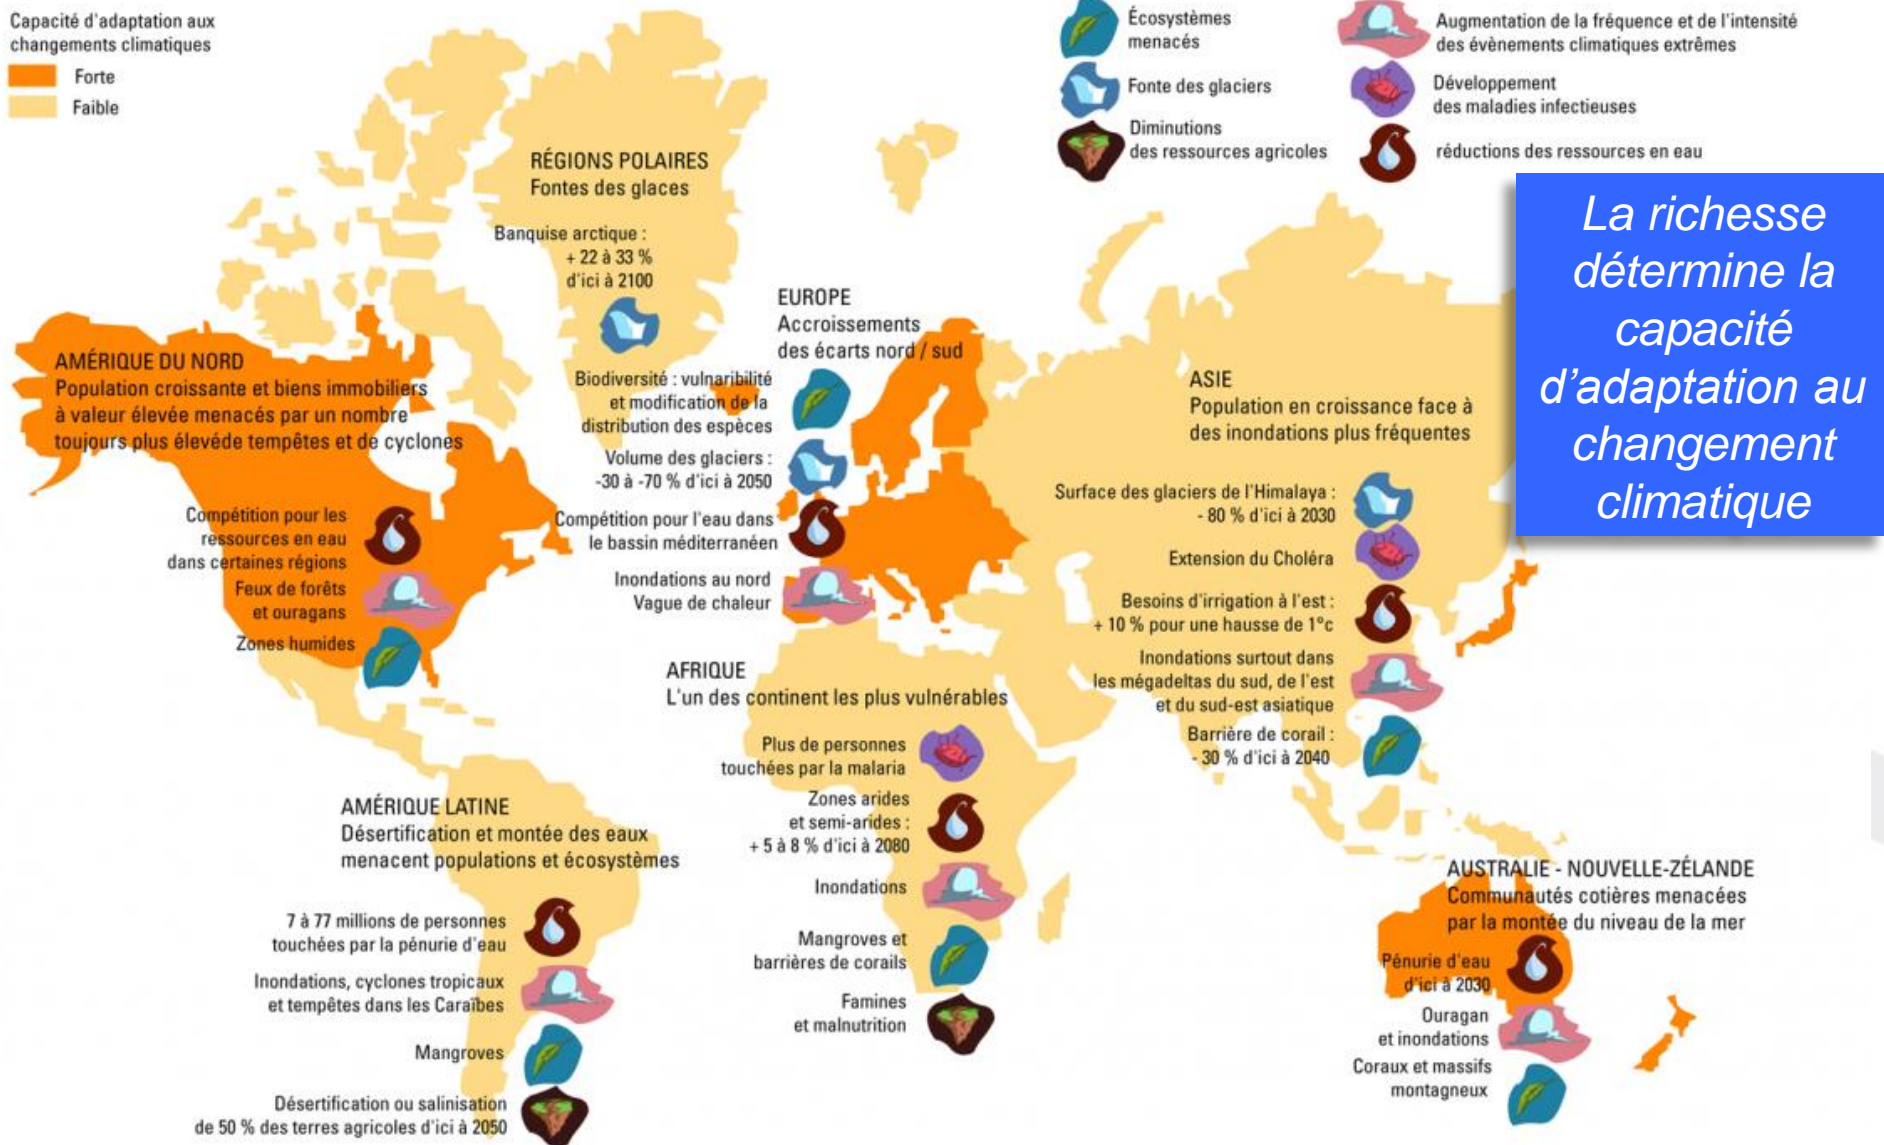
Capacité d'adaptation aux changements climatiques
Forte
Faible

Écosystèmes menacés
Fonte des glaciers
Diminutions des ressources agricoles
Augmentation de la fréquence et de l'intensité des évènements climatiques extrêmes
Développement des maladies infectieuses
réductions des ressources en eau

La richesse détermine la capacité d'adaptation au changement climatique

RÉGIONS POLAIRES
Fontes des glaces
Banquise arctique : + 22 à 33 % d'ici à 2100

EUROPE
Accroissements des écarts nord / sud
Biodiversité : vulnaribilité et modification de la distribution des espèces
Volume des glaciers : -30 à -70 % d'ici à 2050
Compétition pour l'eau dans le bassin méditerranéen
Inondations au nord
Vague de chaleur

AMÉRIQUE DU NORD
Population croissante et biens immobiliers à valeur élevée menacés par un nombre toujours plus élevéde tempêtes et de cyclones
Compétition pour les ressources en eau dans certaines régions
Feux de forêts et ouragans
Zones humides

ASIE
Population en croissance face à des inondations plus fréquentes
Surface des glaciers de l'Himalaya : - 80 % d'ici à 2030
Extension du Choléra
Besoins d'irrigation à l'est : + 10 % pour une hausse de 1°c
Inondations surtout dans les mégadeltas du sud, de l'est et du sud-est asiatique
Barrière de corail : - 30 % d'ici à 2040

AFRIQUE
L'un des continent les plus vulnérables
Plus de personnes touchées par la malaria
Zones arides et semi-arides : + 5 à 8 % d'ici à 2080
Inondations
Mangroves et barrières de corails
Famines et malnutrition

AMÉRIQUE LATINE
Désertification et montée des eaux menacent populations et écosystèmes
7 à 77 millions de personnes touchées par la pénurie d'eau
Inondations, cyclones tropicaux et tempêtes dans les Caraïbes
Mangroves
Désertification ou salinisation de 50 % des terres agricoles d'ici à 2050

AUSTRALIE - NOUVELLE-ZÉLANDE
Communautés cotières menacées par la montée du niveau de la mer
Pénurie d'eau d'ici à 2030
Ouragan et inondations
Coraux et massifs montagneux